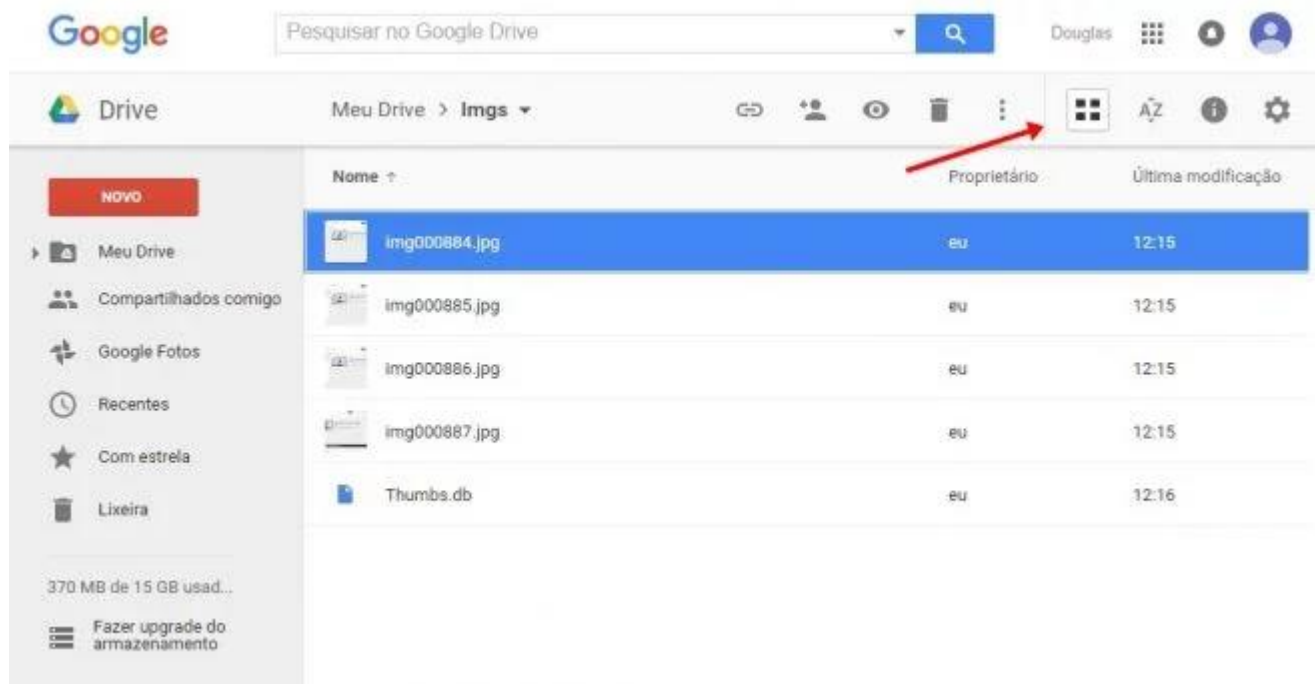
Google

Pesquisar no Google Drive

Douglas

Drive

Meu Drive > Imgs ▾

NOVO

Meu Drive

Compartilhados comigo

Google Fotos

Recentes

Com estrela

Lixeira

370 MB de 15 GB usad...

Fazer upgrade do armazenamento

| Nome ↑ | Proprietário | Última modificação |
|---|---|---|
| img000884.jpg | eu | 12:15 |
| img000885.jpg | eu | 12:15 |
| img000886.jpg | eu | 12:15 |
| img000887.jpg | eu | 12:15 |
| Thumbs.db | eu | 12:16 |